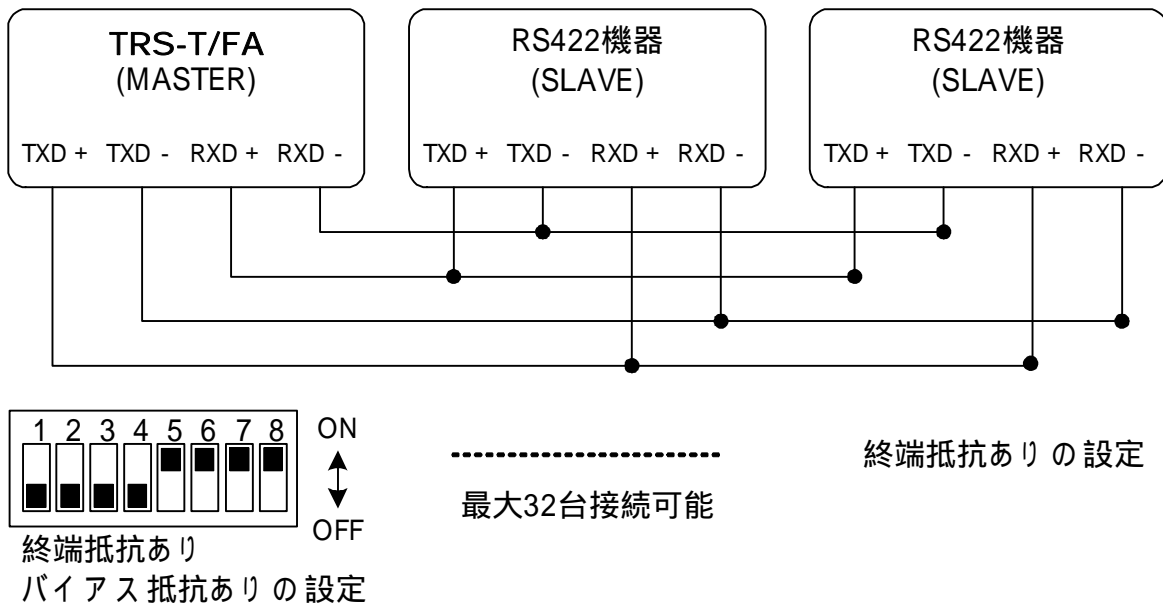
TRS-T/FA
(MASTER)
TXD + TXD - RXD + RXD -

RS422機器
(SLAVE)
TXD + TXD - RXD + RXD -

RS422機器
(SLAVE)
TXD + TXD - RXD + RXD -

1 2 3 4 5 6 7 8
ON
OFF
終端抵抗あり
バイアス抵抗ありの設定

最大32台接続可能

終端抵抗ありの設定